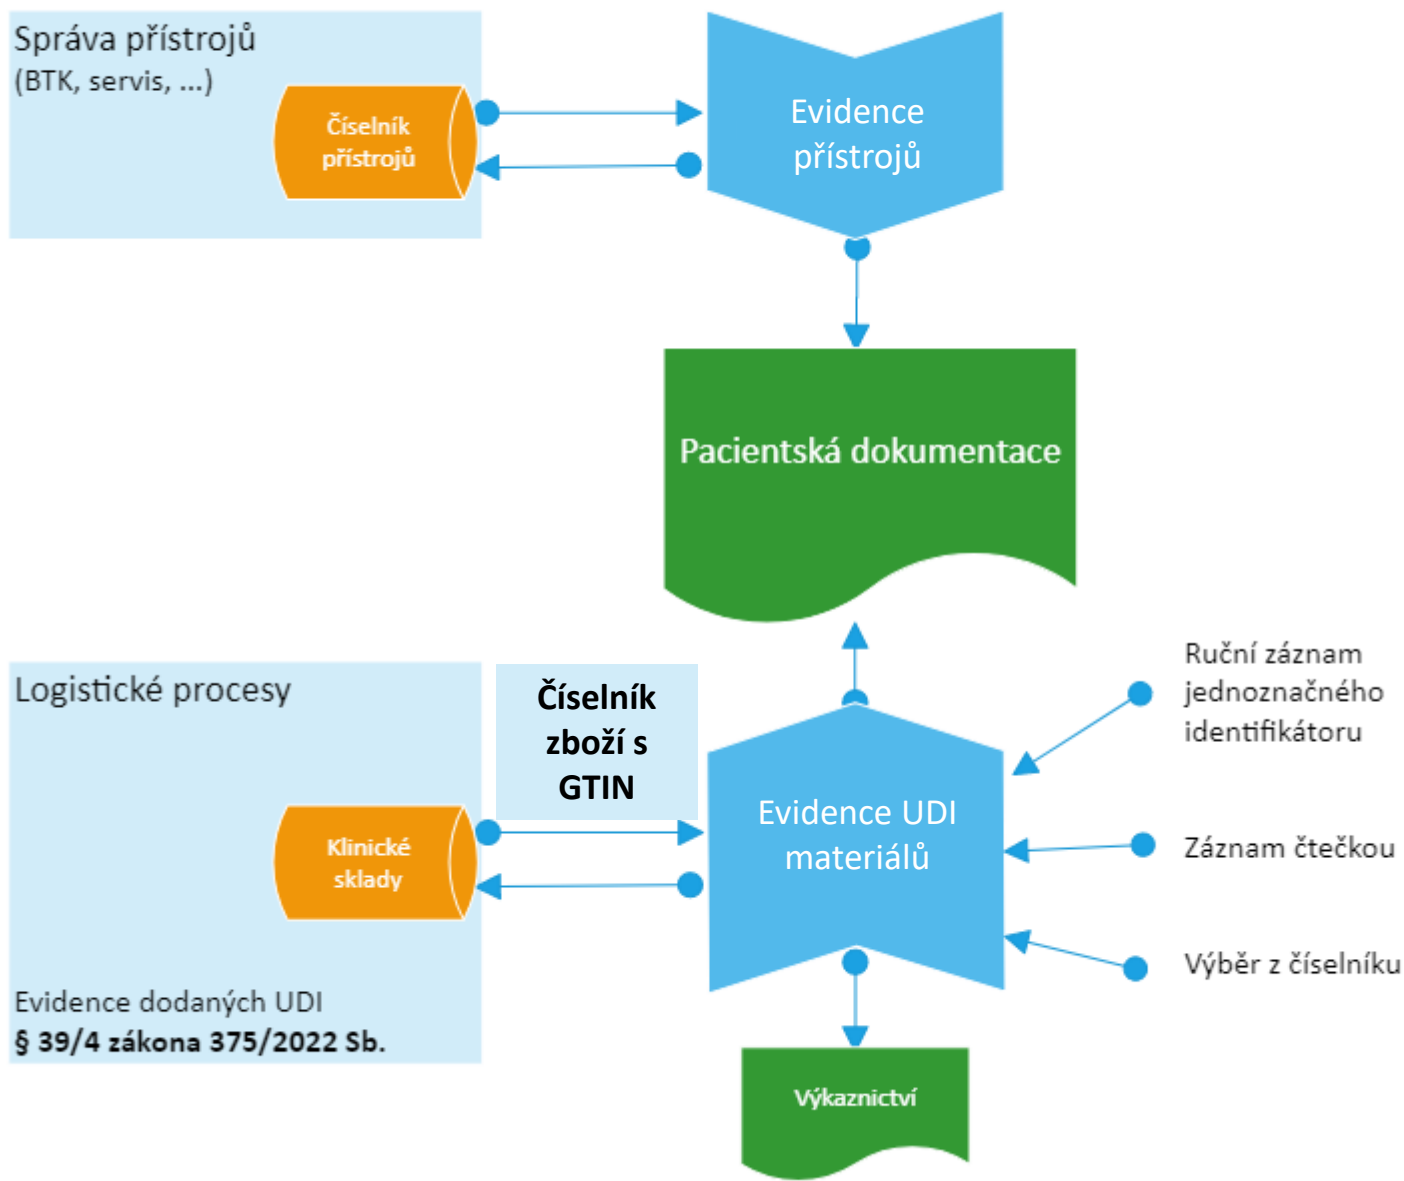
Správa přístrojů
(BTK, servis, ...)

Číselník přístrojů

Evidence přístrojů

Pacientská dokumentace

Logistické procesy

Číselník zboží s GTIN

Klinické sklady

Evidence UDI materiálů

Ruční záznam jednoznačného identifikátoru

Záznam čtečkou

Výběr z číselníku

Evidence dodaných UDI
**§ 39/4 zákona 375/2022 Sb.**

Výkaznictví